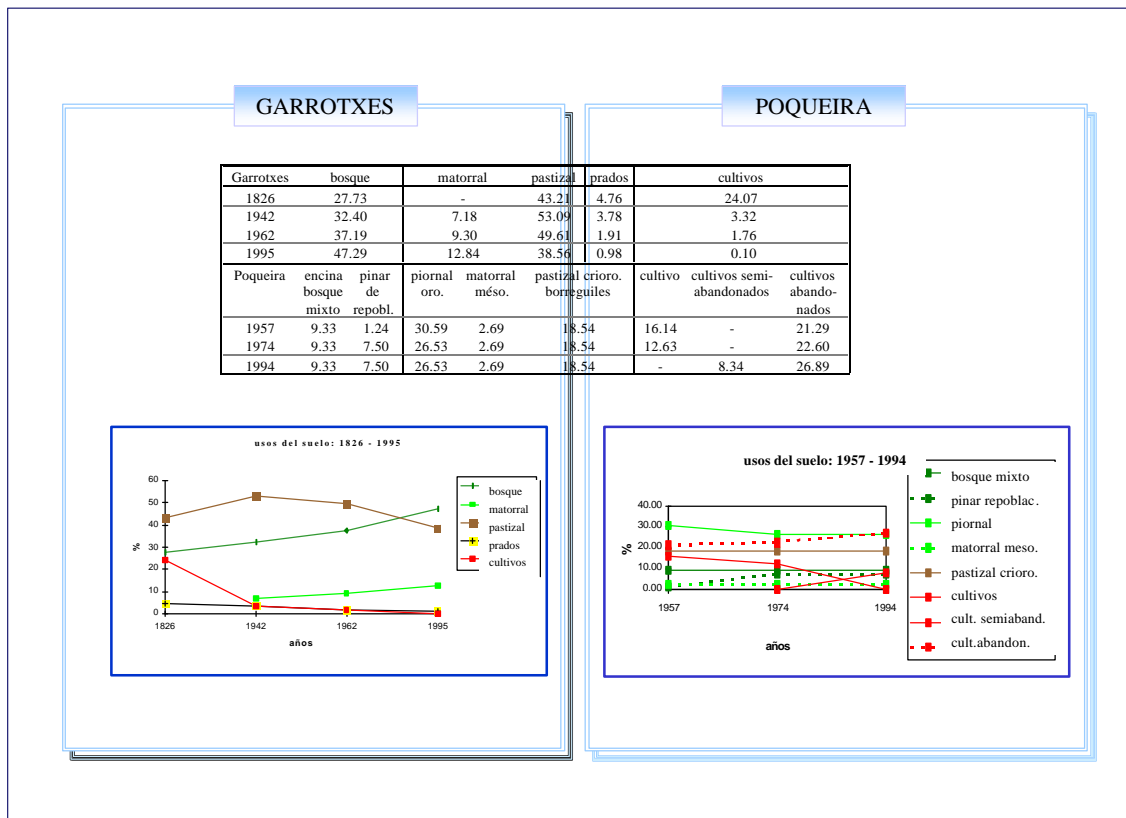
GARROTXES

POQUEIRA

| Garrotxes | bosque | matorral | pastizal | prados | cultivos |
|---|---|---|---|---|---|
| 1826 | 27.73 | - | 43.21 | 4.76 | 24.07 |
| 1942 | 32.40 | 7.18 | 53.09 | 3.78 | 3.32 |
| 1962 | 37.19 | 9.30 | 49.61 | 1.91 | 1.76 |
| 1995 | 47.29 | 12.84 | 38.56 | 0.98 | 0.10 |

| Poqueira | encina bosque mixto | pinar de repobl. | piornal oro. | matorral méso. | pastizal crioro. borreguiles | cultivo | cultivos semi-abandonados | cultivos abandonados |
|---|---|---|---|---|---|---|---|---|
| 1957 | 9.33 | 1.24 | 30.59 | 2.69 | 18.54 | 16.14 | - | 21.29 |
| 1974 | 9.33 | 7.50 | 26.53 | 2.69 | 18.54 | 12.63 | - | 22.60 |
| 1994 | 9.33 | 7.50 | 26.53 | 2.69 | 18.54 | - | 8.34 | 26.89 |

usos del suelo: 1826 - 1995

60
50
40
30
20
10
0
%
1826 1942 1962 1995
años

bosque
matorral
pastizal
prados
cultivos

usos del suelo: 1957 - 1994

40.00
30.00
20.00
10.00
0.00
%
1957 1974 1994
años

bosque mixto
pinar repoblac.
piornal
matorral meso.
pastizal crioro.
cultivos
cult. semiaband.
cult.abandon.